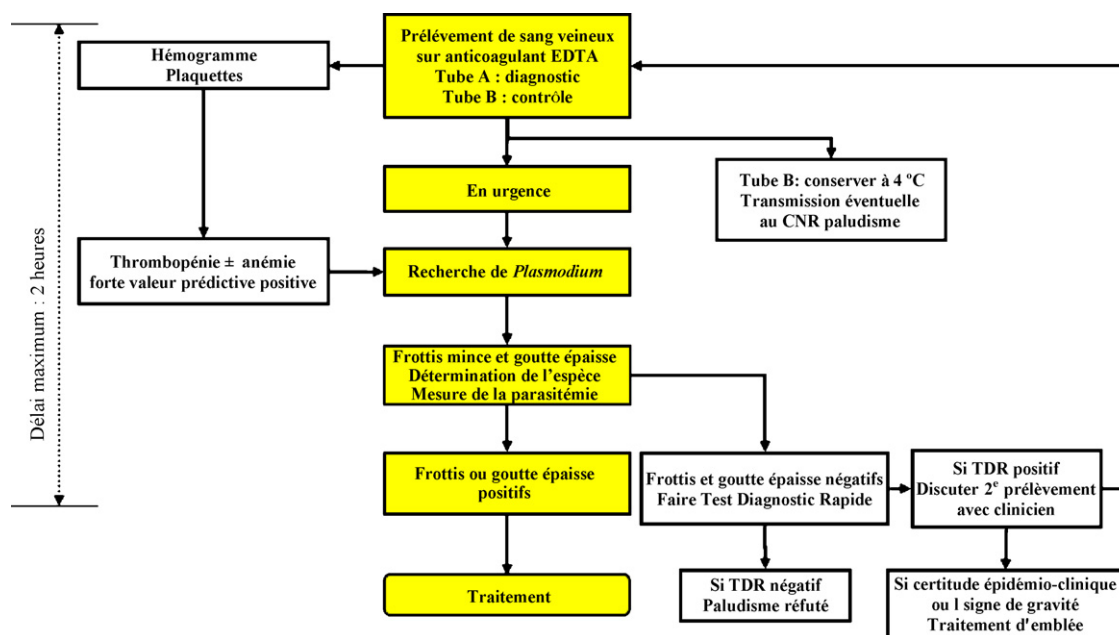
Délai maximum : 2 heures

Prélévement de sang veineux sur anticoagulant EDTA
Tube A : diagnostic
Tube B : contrôle

Hémogramme
Plaquettes

En urgence

Tube B: conserver à 4 °C
Transmission éventuelle au CNR paludisme

Thrombopénie ± anémie
forte valeur prédictive positive

Recherche de *Plasmodium*

Frottis mince et goutte épaisse
Détermination de l'espèce
Mesure de la parasitémie

Frottis ou goutte épaisse positifs

Frottis et goutte épaisse négatifs
Faire Test Diagnostic Rapide

Si TDR positif
Discuter 2$^{e}$ prélèvement avec clinicien

Traitement

Si TDR négatif
Paludisme réfuté

Si certitude épidémio-clinique ou 1 signe de gravité
Traitement d'emblée